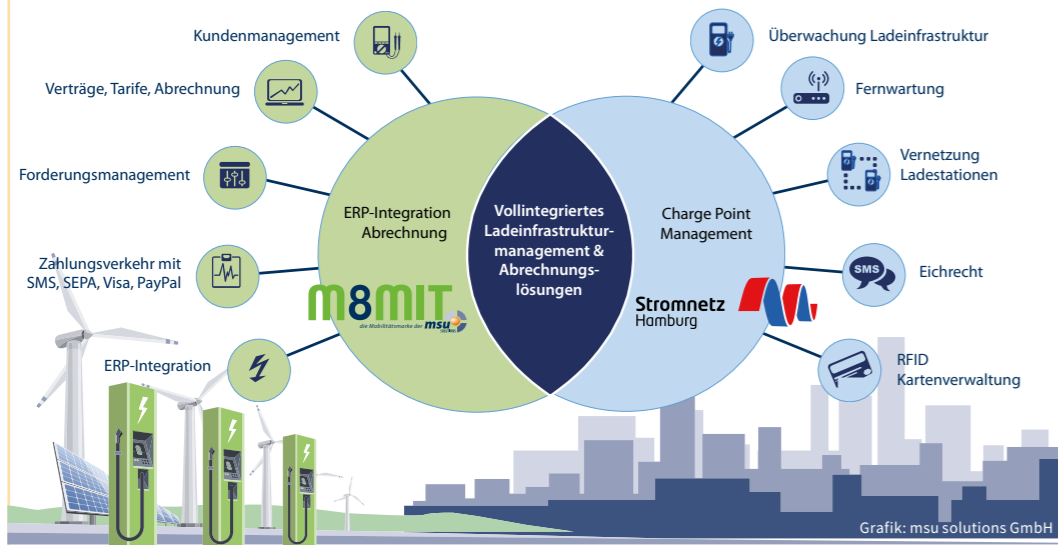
Kundenmanagement

Verträge, Tarife, Abrechnung

Forderungsmanagement

Zahlungsverkehr mit SMS, SEPA, Visa, PayPal

ERP-Integration

ERP-Integration Abrechnung

m8MIT
die Mobilitätsmarke der msu

Vollintegriertes Ladeinfrastrukturmanagement & Abrechnungslösungen

Charge Point Management

Stromnetz Hamburg

Überwachung Ladeinfrastruktur

Fernwartung

Vernetzung Ladestationen

SMS

Eichrecht

RFID Kartenverwaltung

Grafik: msu solutions GmbH